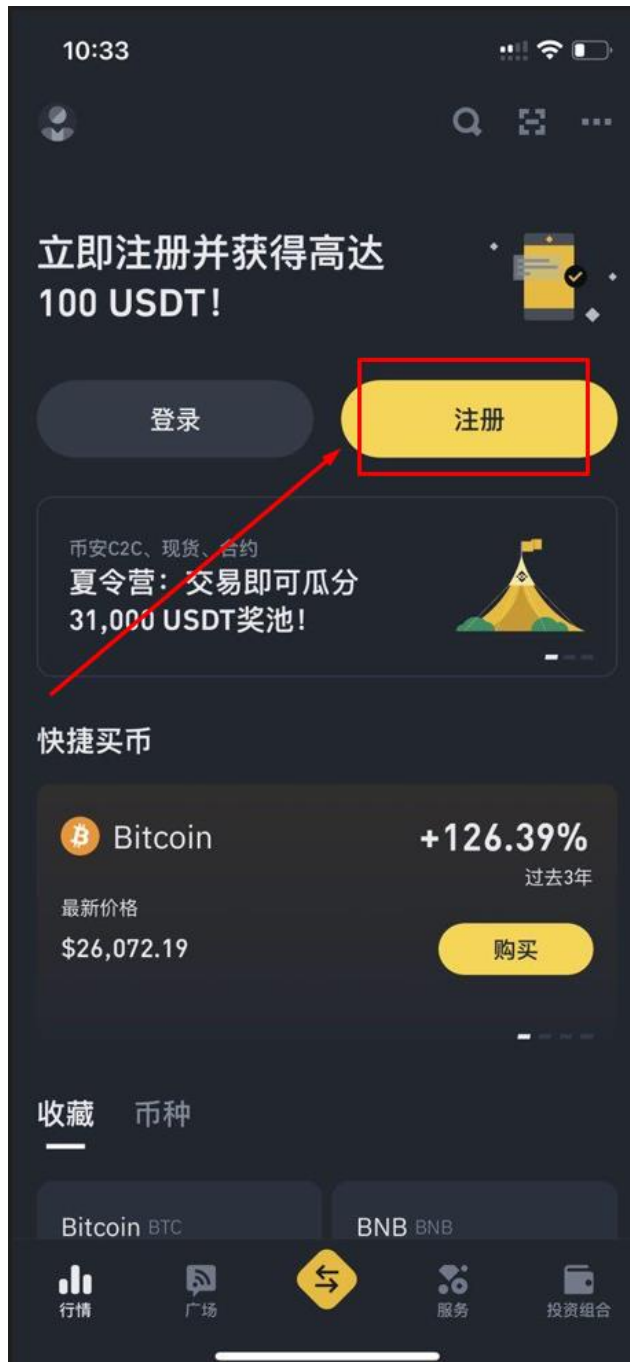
10:33

立即注册并获得高达 100 USDT!

登录

注册

币安C2C、现货、合约
夏令营：交易即可瓜分 31,000 USDT奖池!

快捷买币

Bitcoin

+126.39%
过去3年

最新价格
$26,072.19

购买

收藏 币种

Bitcoin BTC

BNB BNB

行情 广场 服务 投资组合